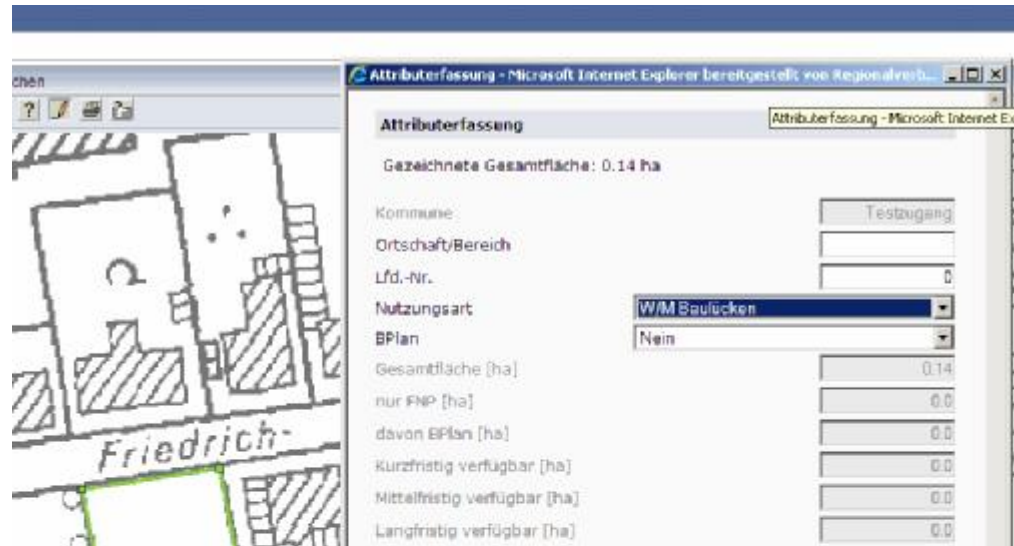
chen

Attributerfassung - Microsoft Internet Explorer bereitgestellt von Regionalverb...

Attributerfassung - Microsoft Internet Ex

Attributerfassung

Gezeichnete Gesamtfläche: 0.14 ha

Kommune | Testzugang
Ortschaft/Bereich
Lfd.-Nr. | 0
Nutzungsart | W/M Baulücken
BPlan | Nein
Gesamtfläche [ha] | 0.14
nur FNP [ha] | 0.0
davon BPlan [ha] | 0.0
Kurzfristig verfügbar [ha] | 0.0
Mittelfristig verfügbar [ha] | 0.0
Langfristig verfügbar [ha] | 0.0

Friedrich-